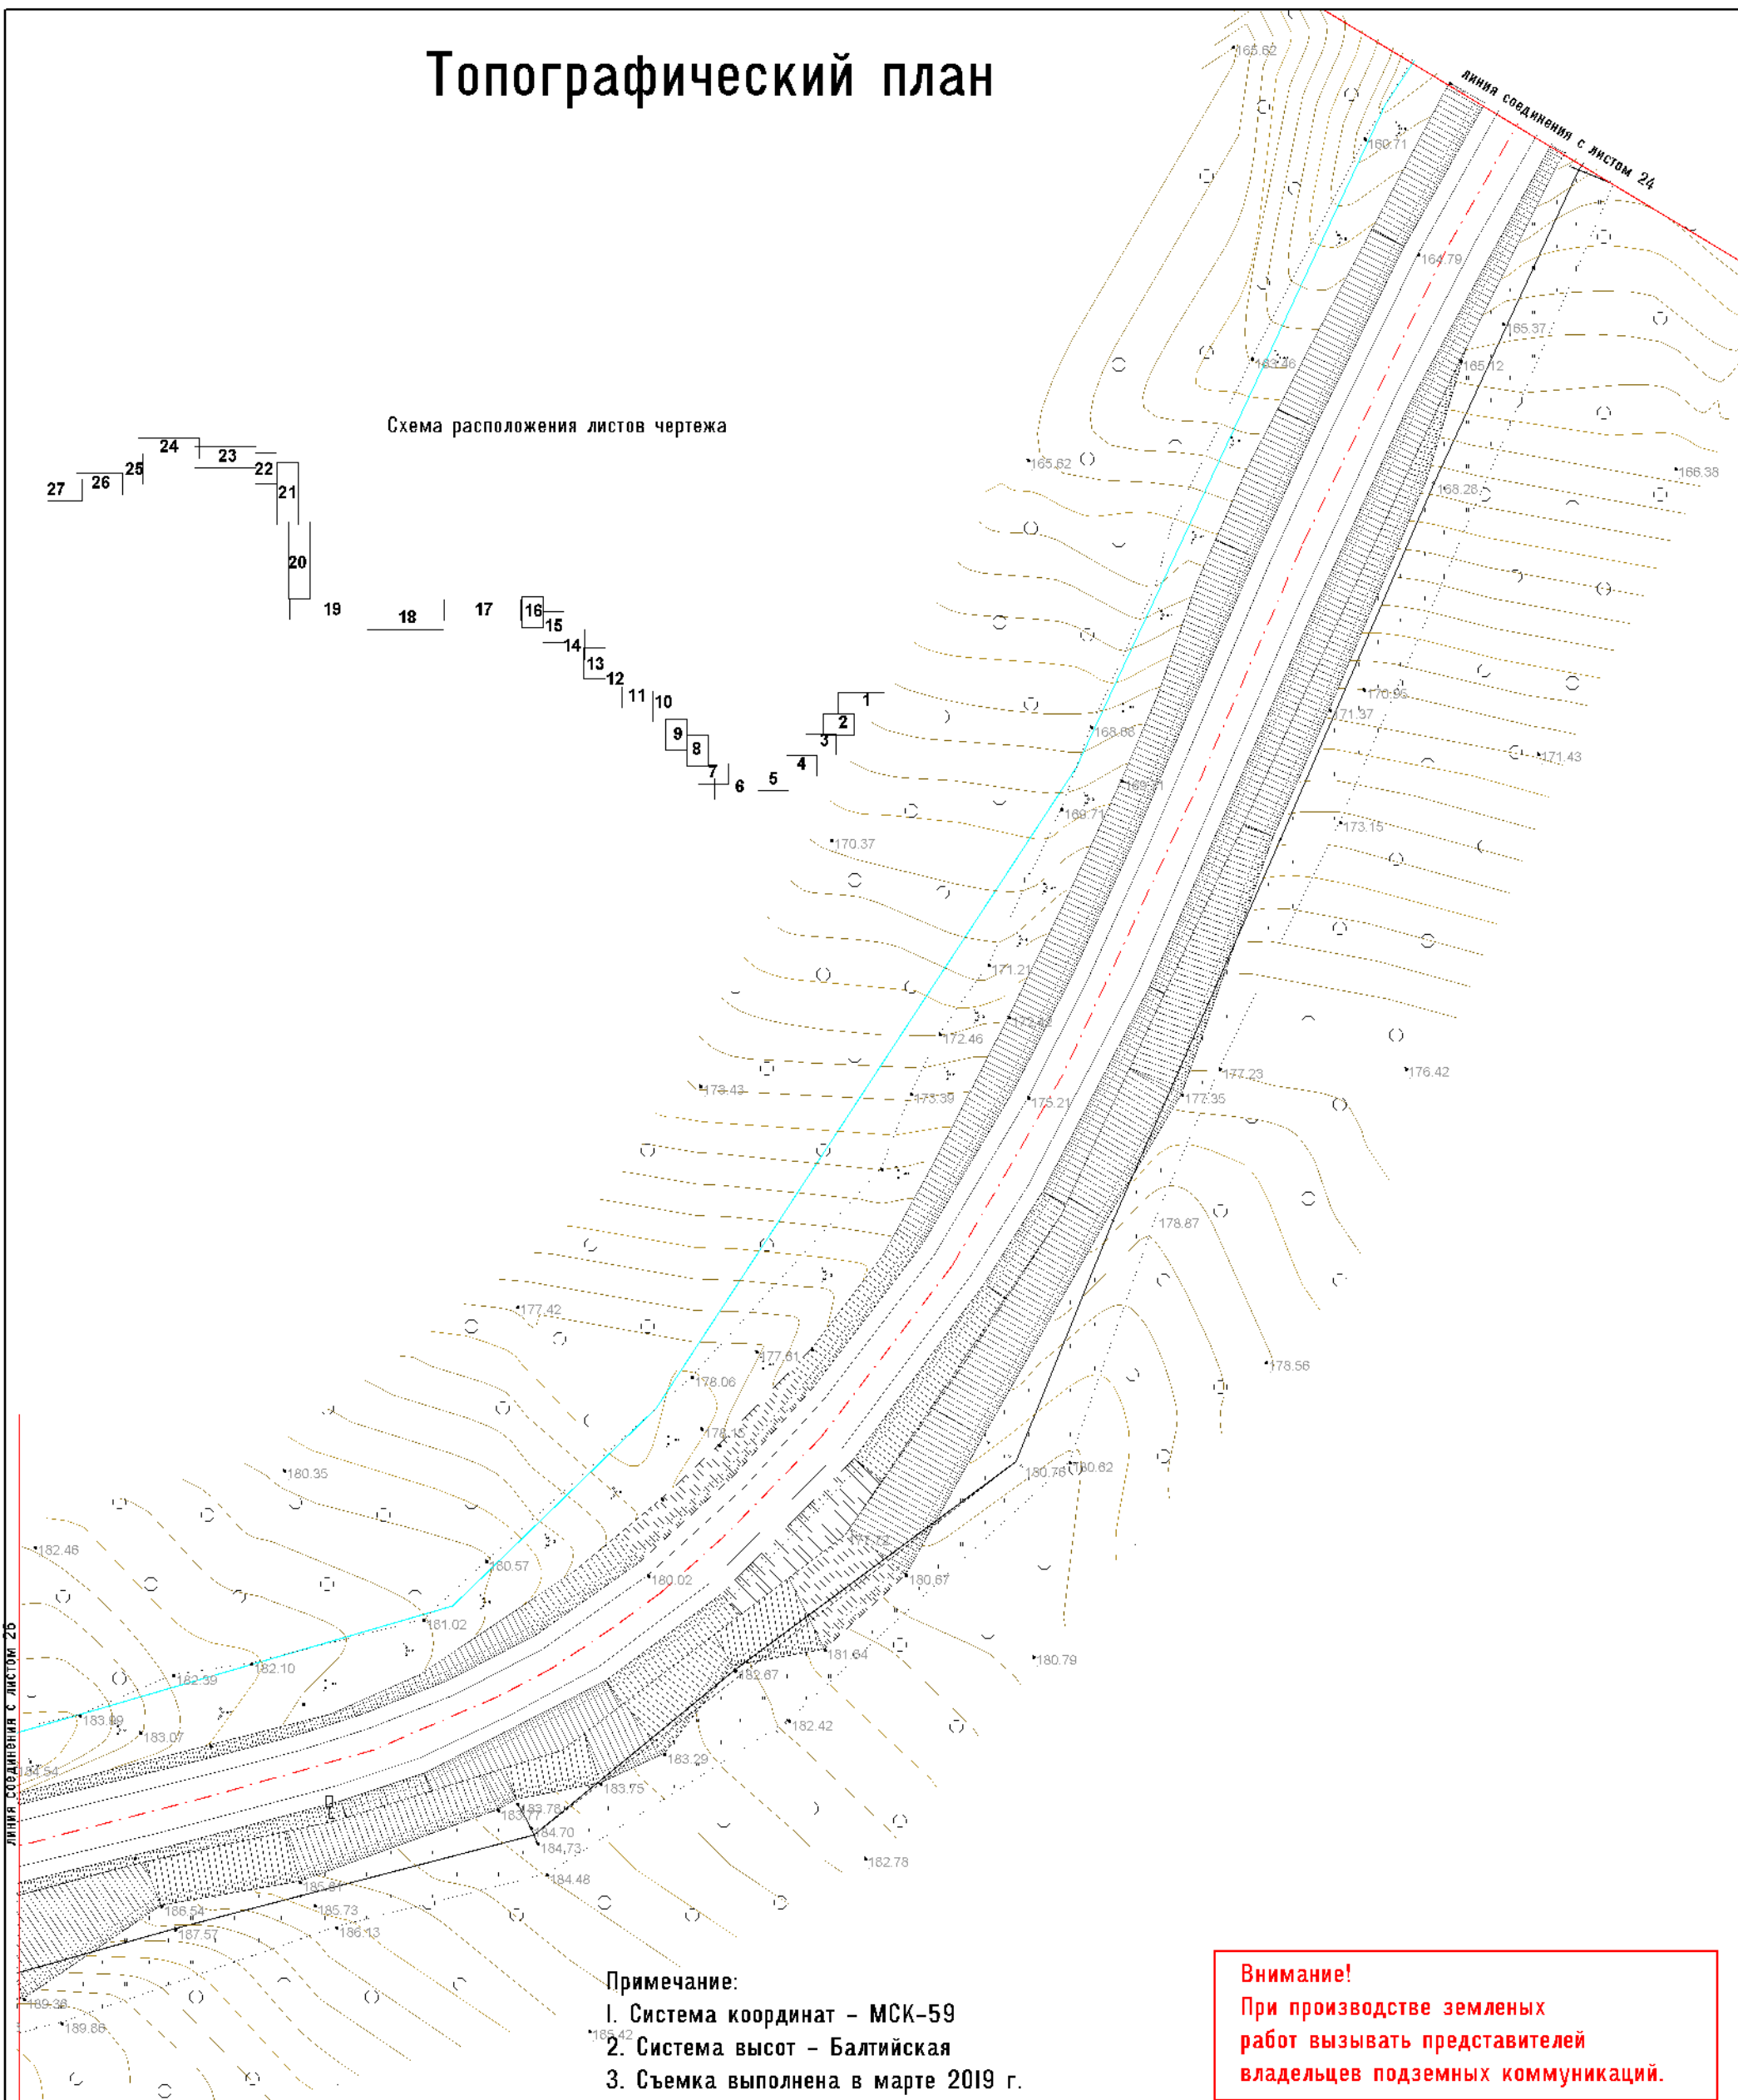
Топографический план

линия соединения с листом 24

Схема расположения листов чертежа

27 26 25 24 23 22 21 20 19 18 17 16 15 14 13 12 11 10 9 8 7 6 5 4 3 2 1

165.62
160.71
164.79
165.37
165.12
163.46
165.62
168.28
166.38
170.95
171.37
168.68
171.43
168.71
173.15
170.37
171.21
172.46
177.23
176.42
173.43
173.39
175.21
177.35
178.87
177.42
177.61
178.06
178.56
180.35
180.76
180.62
182.46
180.57
180.02
180.67
181.02
182.39
182.10
181.64
180.79
183.89
183.07
182.67
182.42
183.29
184.54
183.75
183.78
183.77
184.70
184.73
182.78
184.48
185.87
186.54
185.73
187.57
186.13
189.38
189.66
185.42

линия соединения с листом 26

Примечание:
1. Система координат - МСК-59
2. Система высот - Балтийская
3. Съемка выполнена в марте 2019 г.

Внимание!
При производстве земленых работ вызывать представителей владельцев подземных коммуникаций.